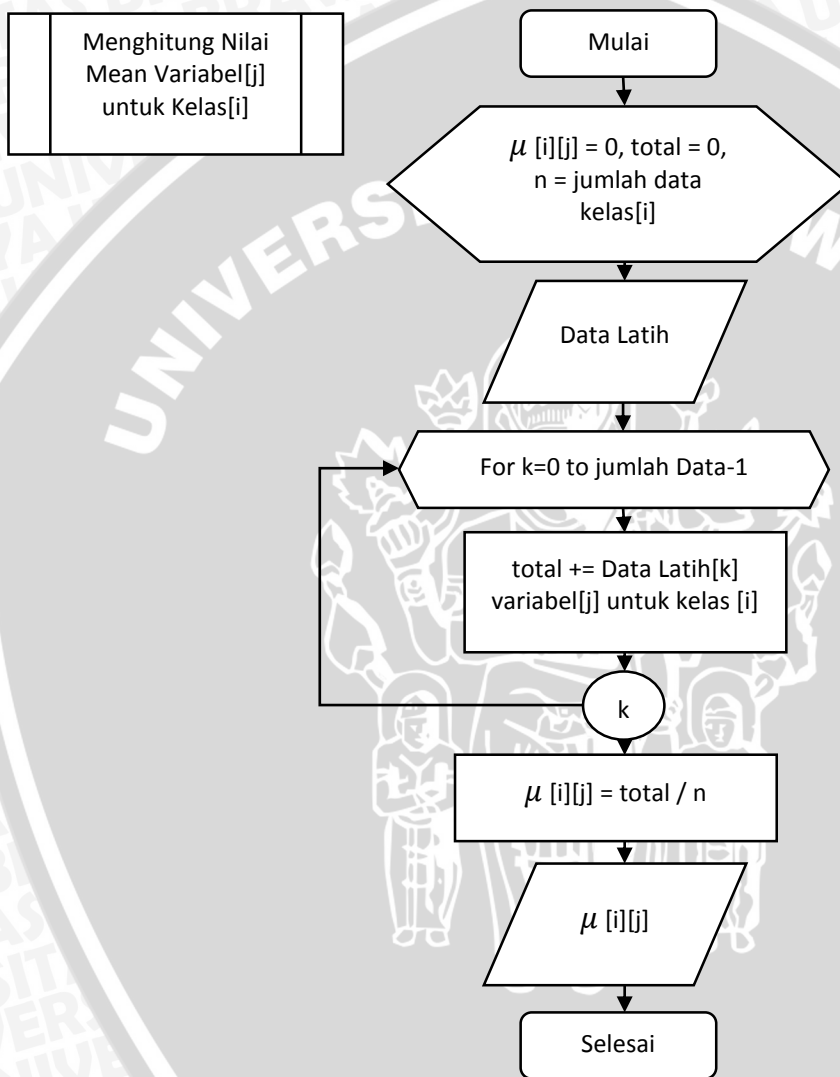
Menghitung Nilai Mean Variabel[j] untuk Kelas[i]

Mulai

$\mu$ [i][j] = 0, total = 0, n = jumlah data kelas[i]

Data Latih

For k=0 to jumlah Data-1

total += Data Latih[k] variabel[j] untuk kelas [i]

k

$\mu$ [i][j] = total / n

$\mu$ [i][j]

Selesai